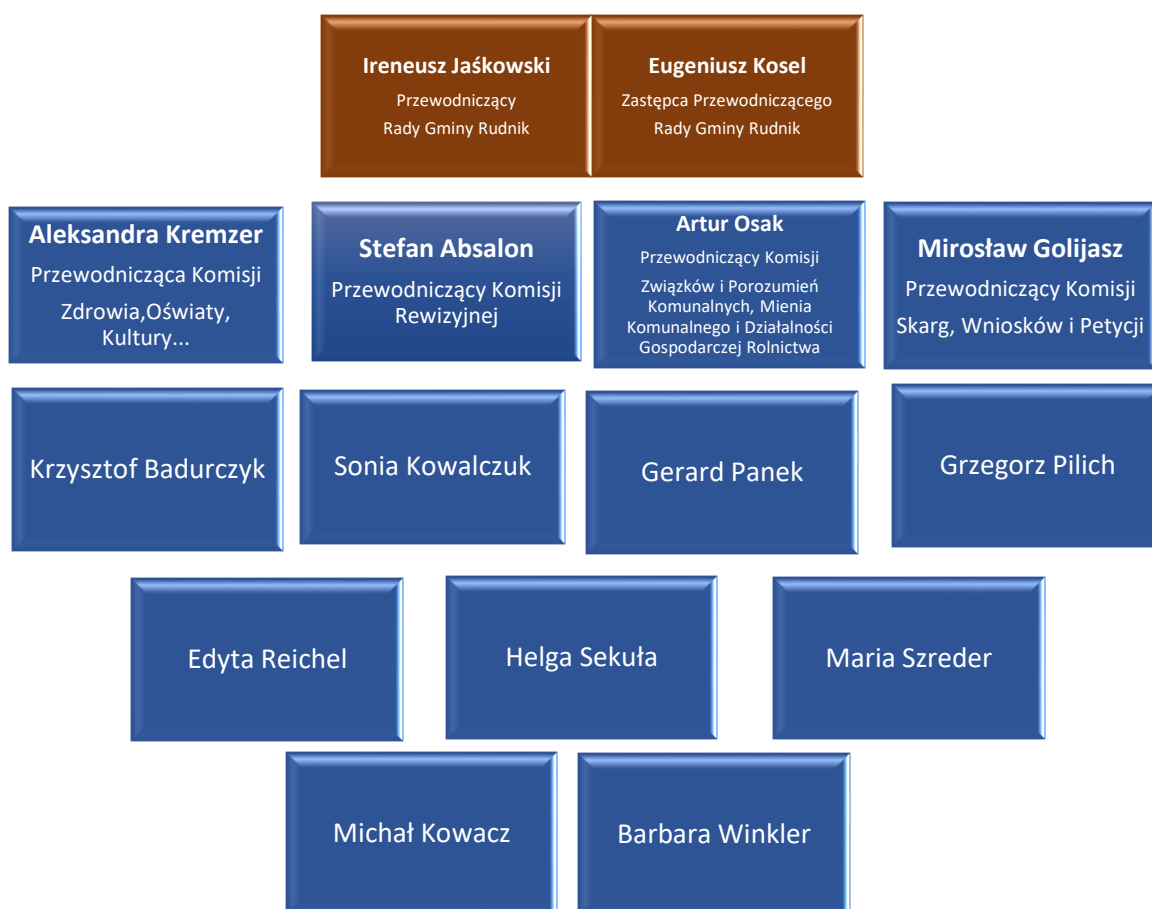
Ireneusz Jaśkowski
Przewodniczący
Rady Gminy Rudnik

Eugeniusz Kosel
Zastępca Przewodniczącego
Rady Gminy Rudnik

Aleksandra Kremzer
Przewodnicząca Komisji
Zdrowia,Oświaty, Kultury...

Stefan Absalon
Przewodniczący Komisji Rewizyjnej

Artur Osak
Przewodniczący Komisji
Związków i Porozumień Komunalnych, Mienia Komunalnego i Działalności Gospodarczej Rolnictwa

Mirosław Golijasz
Przewodniczący Komisji
Skarg, Wniosków i Petycji

Krzysztof Badurczyk

Sonia Kowalczuk

Gerard Panek

Grzegorz Pilich

Edyta Reichel

Helga Sekuła

Maria Szreder

Michał Kowacz

Barbara Winkler